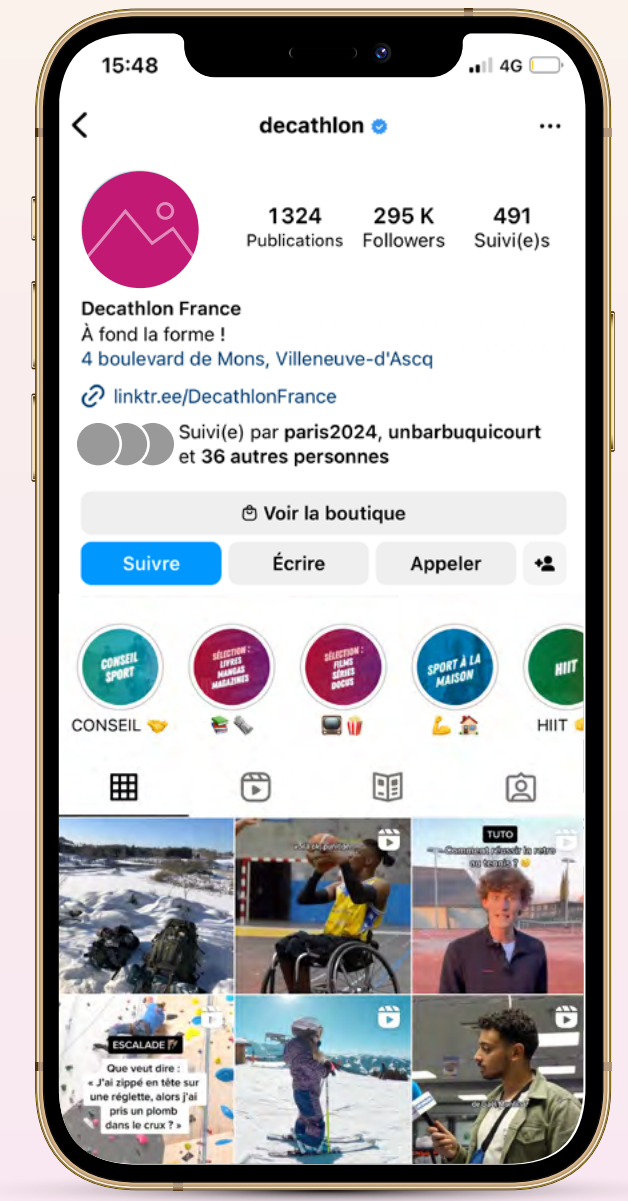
15:48
4G

decathlon

1324
Publications
295 K
Followers
491
Suivi(e)s

Decathlon France
À fond la forme !
4 boulevard de Mons, Villeneuve-d'Ascq
linktr.ee/DecathlonFrance
Suivi(e) par paris2024, unbarbuquicourt et 36 autres personnes

Voir la boutique
Suivre
Écrire
Appeler

CONSEIL SPORT
SÉLECTION : LIVRES MANGAS MAGAZINES
SÉLECTION : FILMS SÉRIES DOCUS
SPORT À LA MAISON
HIIT

CONSEIL 🤝
📚
📺🍿
💪🏠
HIIT

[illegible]
TUTO
Comment réussir la retro au tennis ?
ESCALADE
Que veut dire : « J'ai zippé en tête sur une réglette, alors j'ai pris un plomb dans le crux ? »
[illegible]